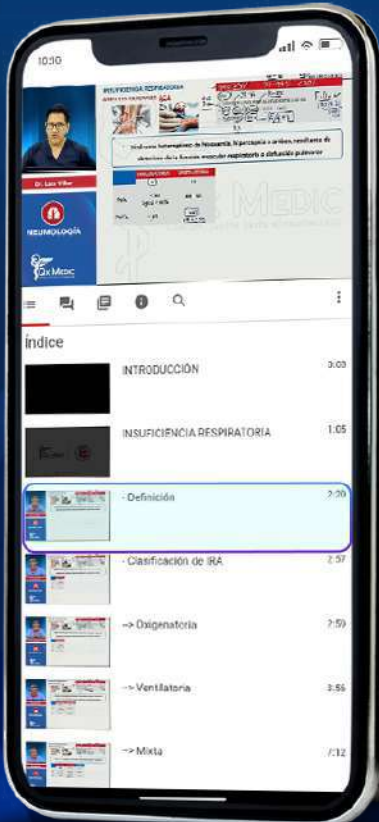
10:30

INSUFICIENCIA RESPIRATORIA

Síndrome heterogéneo de hipoxemia, hipercapnia o ambos, resultante de alteración de la función muscular respiratoria o difusión pulmonar

Dr. Luis Villar

NEUMOLOGÍA

Qx MEDIC

Índice

INTRODUCCIÓN 0:03

INSUFICIENCIA RESPIRATORIA 1:05

- Definición 2:20

- Clasificación de IRA 2:57

--> Oxigenatoria 2:59

--> Ventilatoria 3:56

--> Mixta 7:12